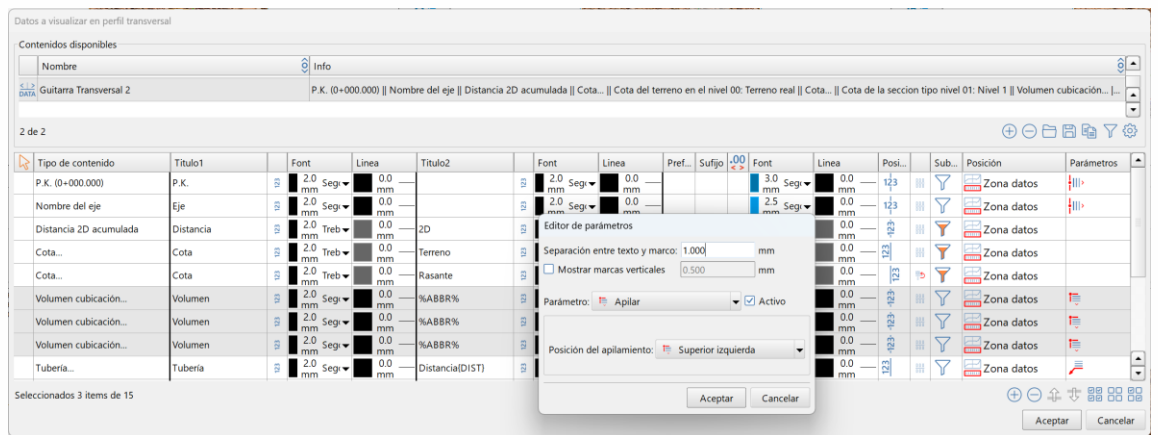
Datos a visualizar en perfil transversal

Contenidos disponibles

| Nombre | Info |
|---|---|
| Guitarra Transversal 2 | P.K. (0+000.000) \|\| Nombre del eje \|\| Distancia 2D acumulada \|\| Cota... \|\| Cota del terreno en el nivel 00: Terreno real \|\| Cota... \|\| Cota de la seccion tipo nivel 01: Nivel 1 \|\| Volumen cubicación... \|... |

2 de 2

| Tipo de contenido | Titulo1 | | Font | Linea | Titulo2 | | Font | Linea | Pref... | Sufijo | | Font | Linea | Posi... | | Sub... | Posición | Parámetros |
|---|---|---|---|---|---|---|---|---|---|---|---|---|---|---|---|---|---|---|
| P.K. (0+000.000) | P.K. | | 2.0 mm Seg | 0.0 mm | | | 2.0 mm Seg | 0.0 mm | | | | 3.0 mm Seg | 0.0 mm | | | | Zona datos | |
| Nombre del eje | Eje | | 2.0 mm Seg | 0.0 mm | | | 2.0 mm Seg | 0.0 mm | | | | 2.5 mm Seg | 0.0 mm | | | | Zona datos | |
| Distancia 2D acumulada | Distancia | | 2.0 mm Treb | 0.0 mm | 2D | | | | | | | | 0.0 mm | | | | Zona datos | |
| Cota... | Cota | | 2.0 mm Treb | 0.0 mm | Terreno | | | | | | | | 0.0 mm | | | | Zona datos | |
| Cota... | Cota | | 2.0 mm Treb | 0.0 mm | Rasante | | | | | | | | 0.0 mm | | | | Zona datos | |
| Volumen cubicación... | Volumen | | 2.0 mm Seg | 0.0 mm | %ABBR% | | | | | | | | 0.0 mm | | | | Zona datos | |
| Volumen cubicación... | Volumen | | 2.0 mm Seg | 0.0 mm | %ABBR% | | | | | | | | 0.0 mm | | | | Zona datos | |
| Volumen cubicación... | Volumen | | 2.0 mm Seg | 0.0 mm | %ABBR% | | | | | | | | 0.0 mm | | | | Zona datos | |
| Tubería... | Tubería | | 2.0 mm Seg | 0.0 mm | Distancia(DIST) | | | | | | | | 0.0 mm | | | | Zona datos | |

Seleccionados 3 items de 15

Editor de parámetros

Separación entre texto y marco: 1.000 mm

Mostrar marcas verticales 0.500 mm

Parámetro: Apilar Activo

Posición del apilamiento: Superior izquierda

Aceptar Cancelar

Aceptar Cancelar